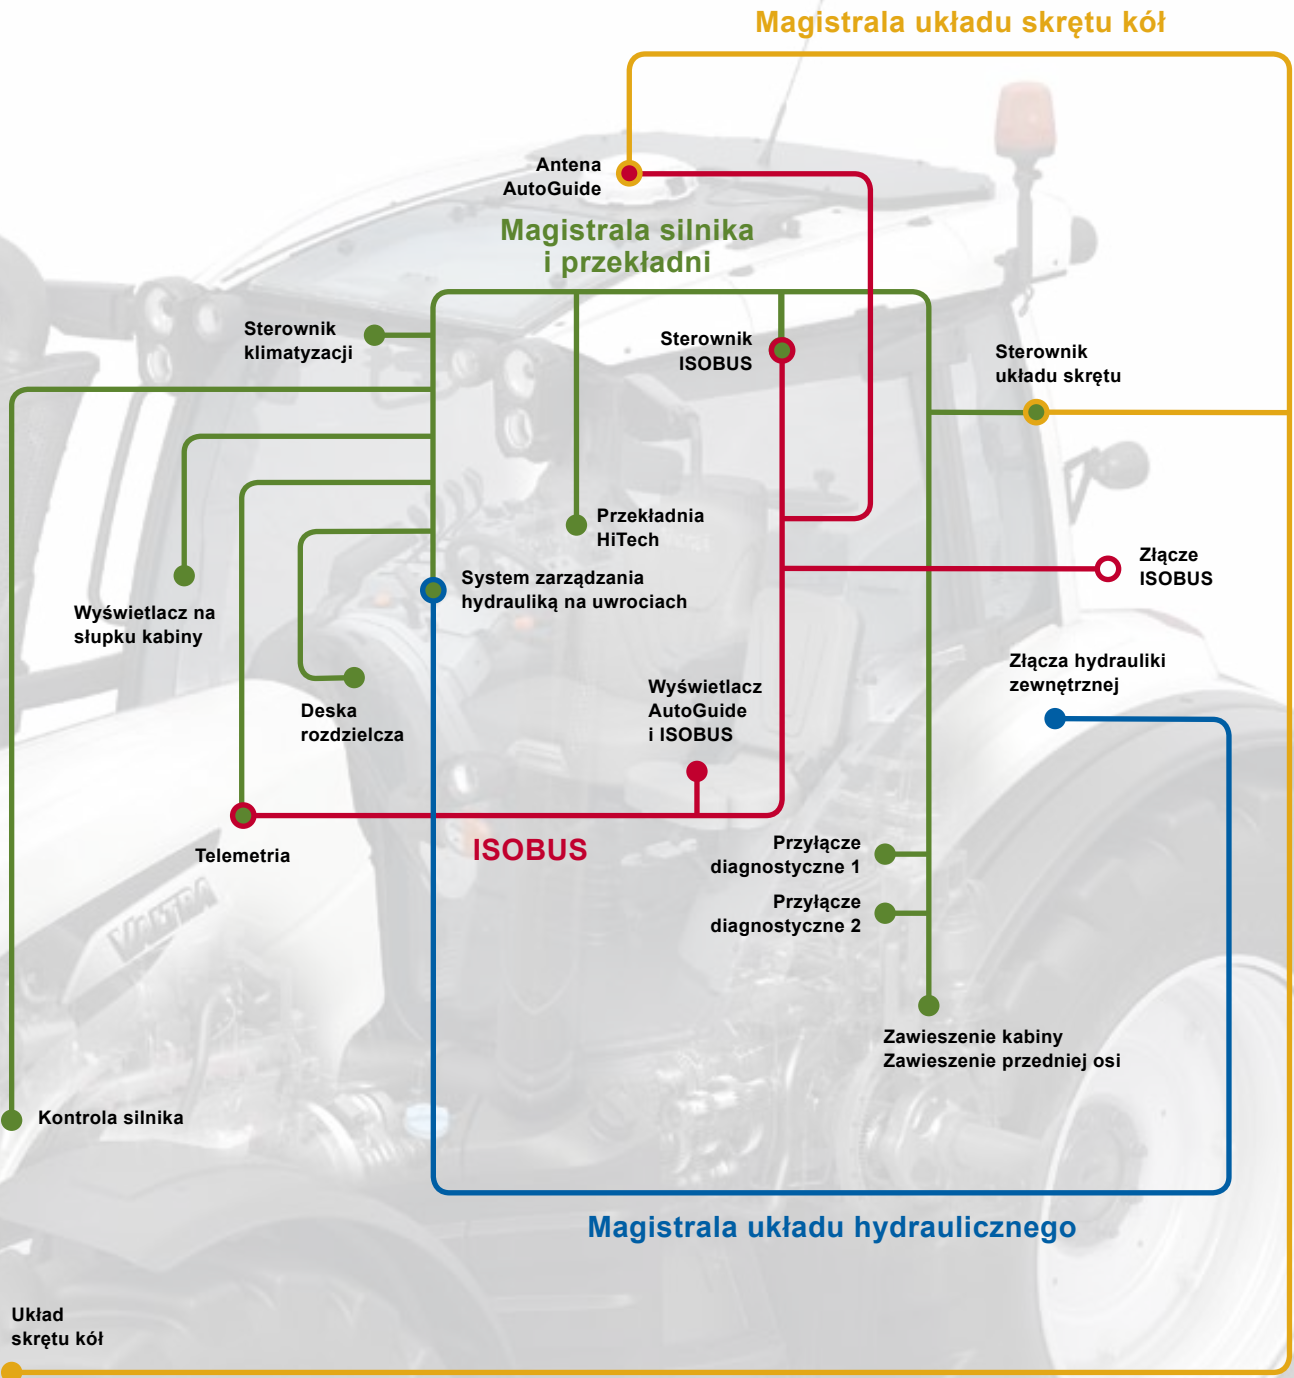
Magistrala układu skrętu kół

Antena AutoGuide

Magistrala silnika i przekładni

Sterownik klimatyzacji

Sterownik ISOBUS

Sterownik układu skrętu

Przekładnia HiTech

Złącze ISOBUS

System zarządzania hydrauliką na uwrociach

Wyświetlacz na słupku kabiny

Złącza hydrauliki zewnętrznej

Deska rozdzielcza

Wyświetlacz AutoGuide i ISOBUS

Telemetria

ISOBUS

Przyłącze diagnostyczne 1

Przyłącze diagnostyczne 2

Zawieszenie kabiny
Zawieszenie przedniej osi

Kontrola silnika

Magistrala układu hydraulicznego

Układ skrętu kół